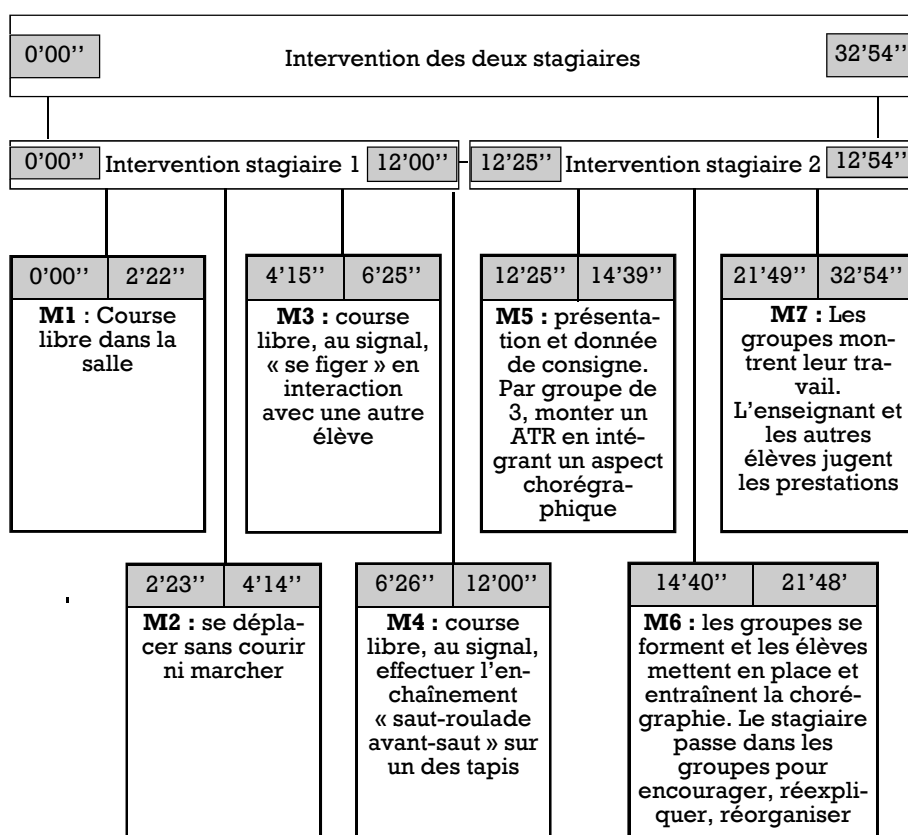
0'00'' Intervention des deux stagiaires 32'54''

0'00'' Intervention stagiaire 1 12'00''

12'25'' Intervention stagiaire 2 12'54''

0'00'' 2'22''
**M1** : Course libre dans la salle

4'15'' 6'25''
**M3 :** course libre, au signal, « se figer » en interaction avec une autre élève

12'25'' 14'39''
**M5 :** présentation et donnée de consigne. Par groupe de 3, monter un ATR en intégrant un aspect chorégraphique

21'49'' 32'54''
**M7 :** Les groupes montrent leur travail. L'enseignant et les autres élèves jugent les prestations

2'23'' 4'14''
**M2 :** se déplacer sans courir ni marcher

6'26'' 12'00''
**M4 :** course libre, au signal, effectuer l'enchaînement « saut-roulade avant-saut » sur un des tapis

14'40'' 21'48'
**M6 :** les groupes se forment et les élèves mettent en place et entraînent la chorégraphie. Le stagiaire passe dans les groupes pour encourager, réexpliquer, réorganiser